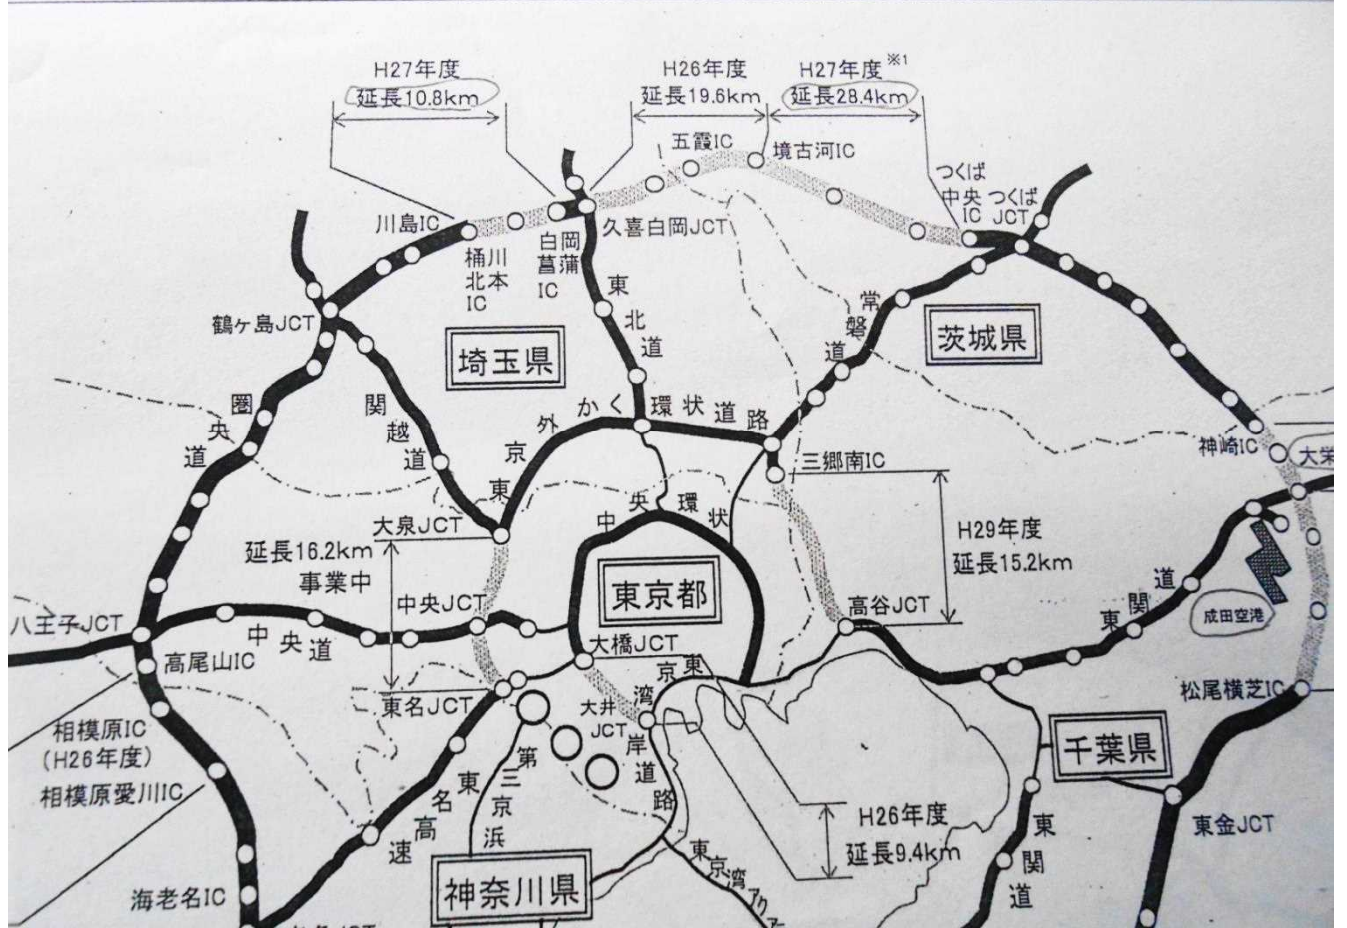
H27年度
延長10.8km

H26年度
延長19.6km

H27年度※1
延長28.4km

五霞IC
境古河IC
つくば中央IC
つくばJCT
川島IC
桶川北本IC
白岡菖蒲IC
久喜白岡JCT
東北道
常磐道
鶴ヶ島JCT
埼玉県
茨城県
圏央道
関越道
東京外かく環状道路
神崎IC
大栄
三郷南IC
中央環状
大泉JCT
H29年度
延長15.2km
延長16.2km
事業中
東京都
中央JCT
高谷JCT
東関道
八王子JCT
中央道
成田空港
高尾山IC
大橋JCT
東京湾岸道路
松尾横芝IC
東名JCT
大井JCT
相模原IC
(H26年度)
相模原愛川IC
第三京浜
千葉県
東名高速
H26年度
延長9.4km
東金JCT
東関道
海老名IC
神奈川県
東京湾アクア